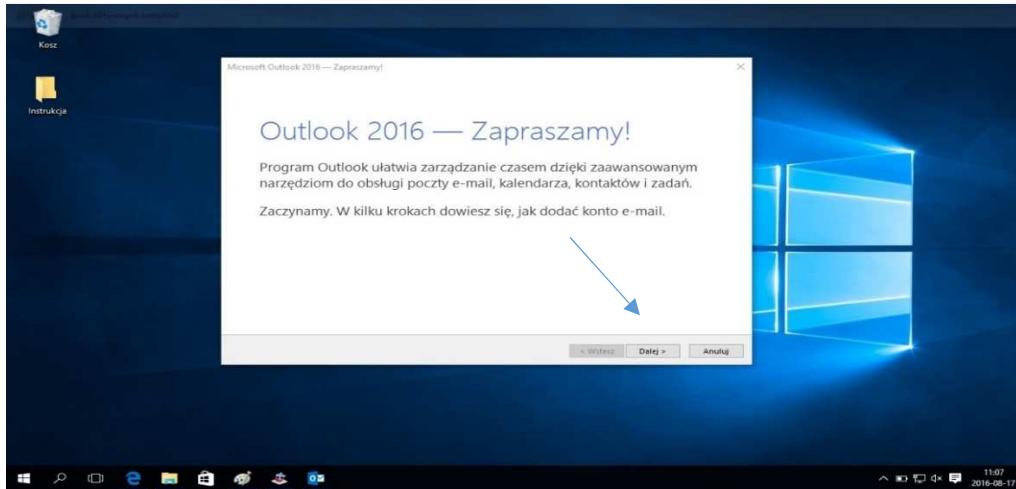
Kosz

Instrukcja

Microsoft Outlook 2016 — Zapraszamy!

Outlook 2016 — Zapraszamy!

Program Outlook ułatwia zarządzanie czasem dzięki zaawansowanym narzędziom do obsługi poczty e-mail, kalendarza, kontaktów i zadań.

Zaczynamy. W kilku krokach dowiesz się, jak dodać konto e-mail.

< Wstecz Dalej > Anuluj

11:07
2016-08-17